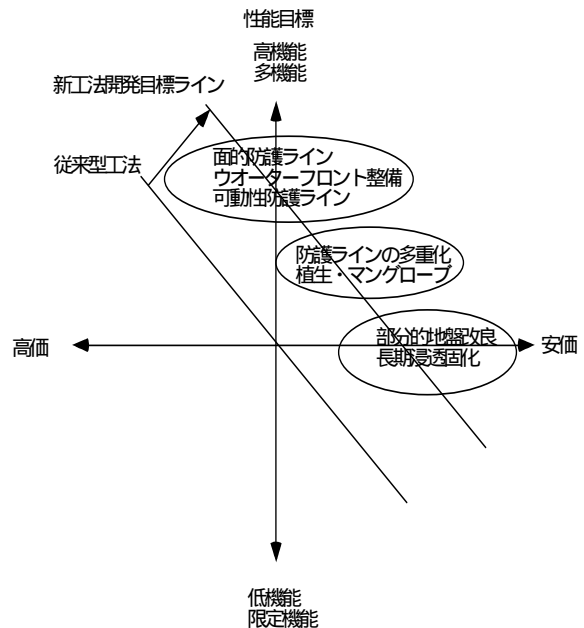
性能目標

高機能
多機能

新工法開発目標ライン

従来型工法

面的防護ライン
ウオーターフロント整備
可動性防護ライン

防護ラインの多重化
植生・マングローブ

高価

部分的地盤改良
長期浸透固化

安価

低機能
限定機能